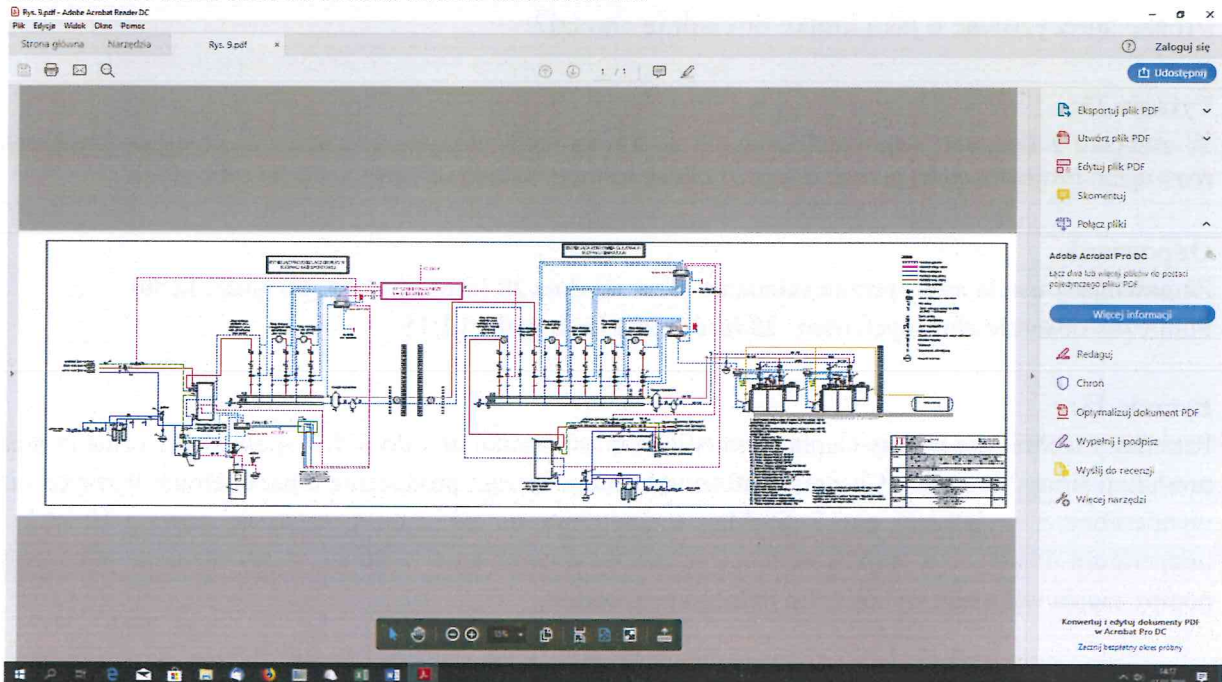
Rys. 9.pdf - Adobe Acrobat Reader DC
Plik Edycja Widok Okno Pomoc
Strona główna Narzędzia Rys. 9.pdf ×
Zaloguj się
Udostępnij
1 / 1
Eksportuj plik PDF
Utwórz plik PDF
Edytuj plik PDF
Skomentuj
Połącz pliki
Adobe Acrobat Pro DC
Łącz dwa lub więcej plików do postaci pojedynczego pliku PDF
Więcej informacji
Redaguj
Chroń
Optymalizuj dokument PDF
Wypełnij i podpisz
Wyślij do recenzji
Więcej narzędzi
Konwertuj i edytuj dokumenty PDF w Acrobat Pro DC
Zacznij bezpłatny okres próbny
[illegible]